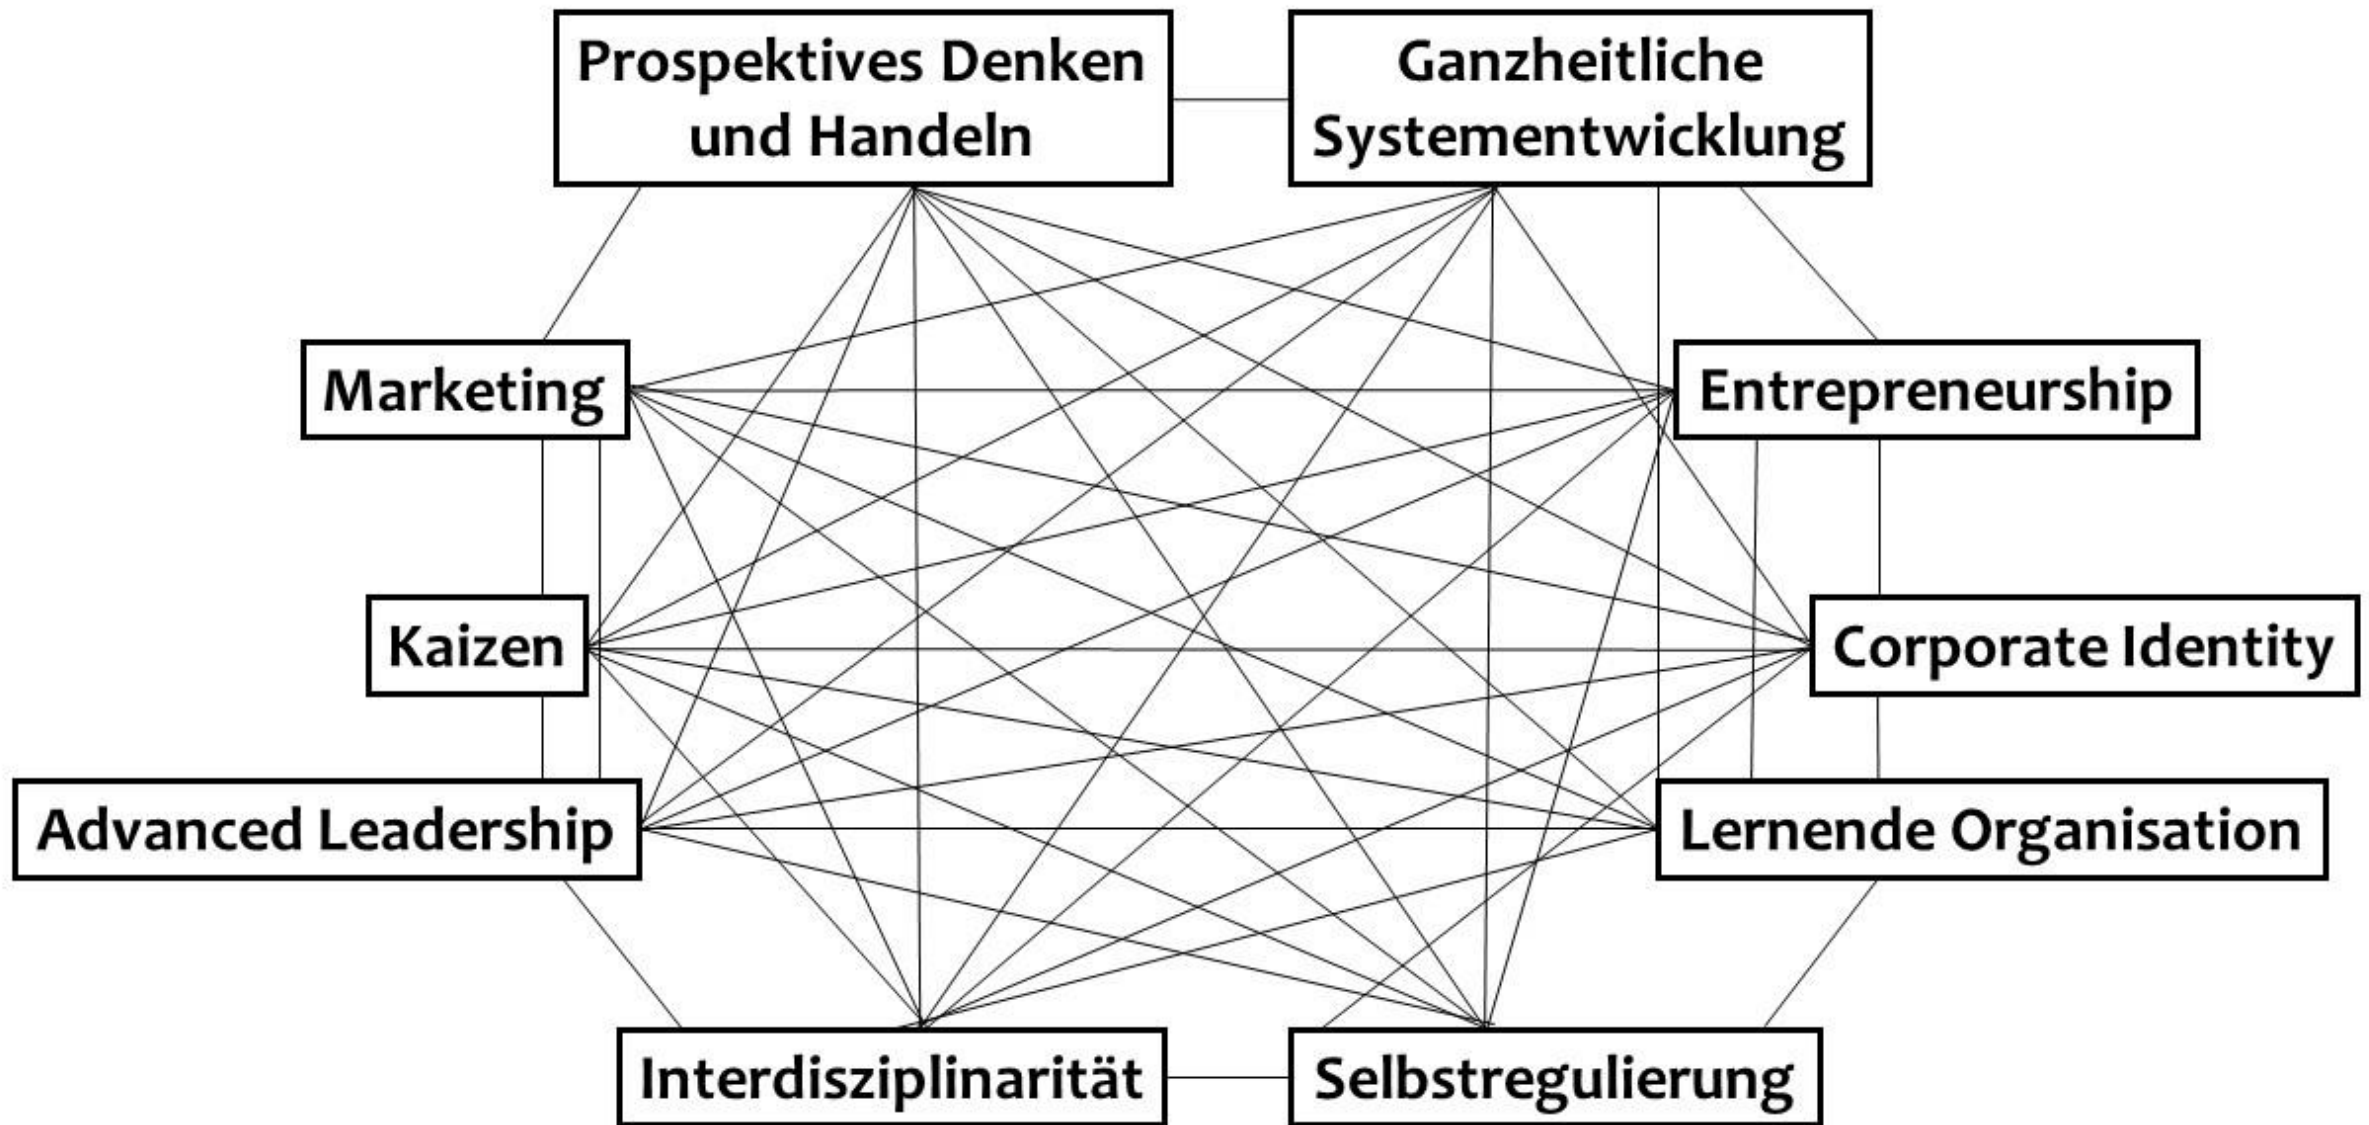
Prospektives Denken und Handeln

Ganzheitliche Systementwicklung

Marketing

Entrepreneurship

Kaizen

Corporate Identity

Advanced Leadership

Lernende Organisation

Interdisziplinarität

Selbstregulierung